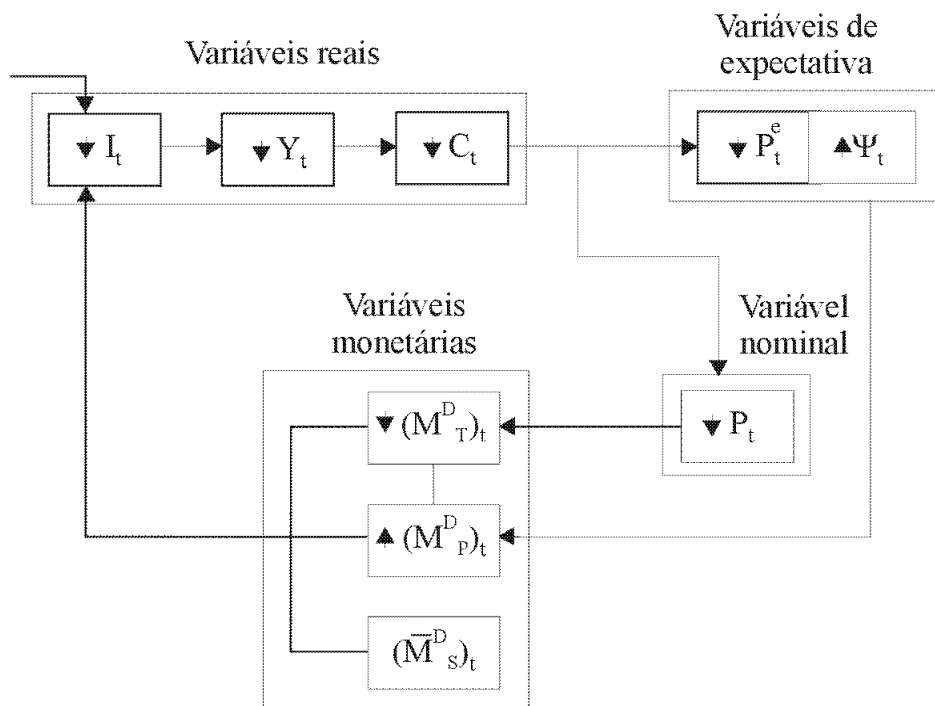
Variáveis reais

$\downarrow I_t$

$\downarrow Y_t$

$\downarrow C_t$

Variáveis de expectativa

$\downarrow P^e_t$

$\uparrow \Psi_t$

Variáveis monetárias

Variável nominal

$\downarrow (M^D{}_T)_t$

$\downarrow P_t$

$\uparrow (M^D{}_P)_t$

$(\overline{M}^D{}_S)_t$